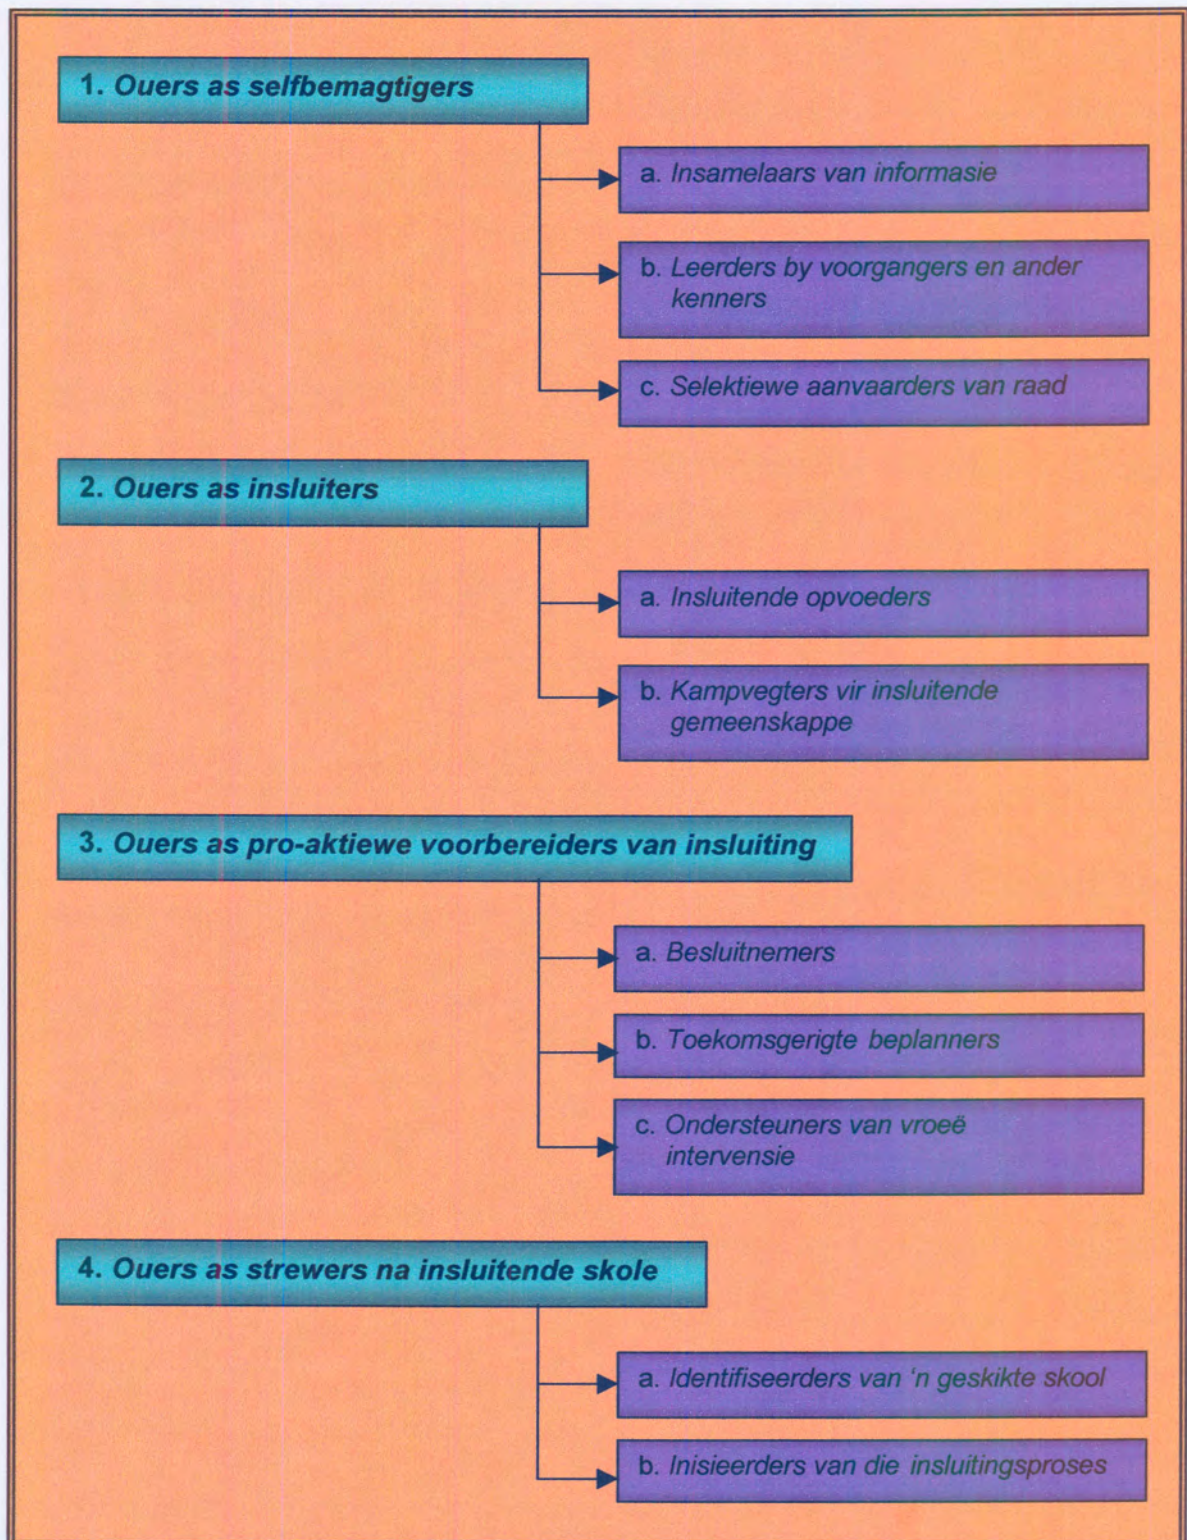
1. Ouers as selfbemagtigers

a. Insamelaars van informasie

b. Leerders by voorgangers en ander kenners

c. Selektiewe aanvaarders van raad

2. Ouers as insluiters

a. Insluitende opvoeders

b. Kampvegters vir insluitende gemeenskappe

3. Ouers as pro-aktiewe voorbereiders van insluiting

a. Besluitnemers

b. Toekomsgerigte beplanners

c. Ondersteuners van vroeë intervensie

4. Ouers as strewers na insluitende skole

a. Identifiseerders van 'n geskikte skool

b. Inisieerders van die insluitingsproses